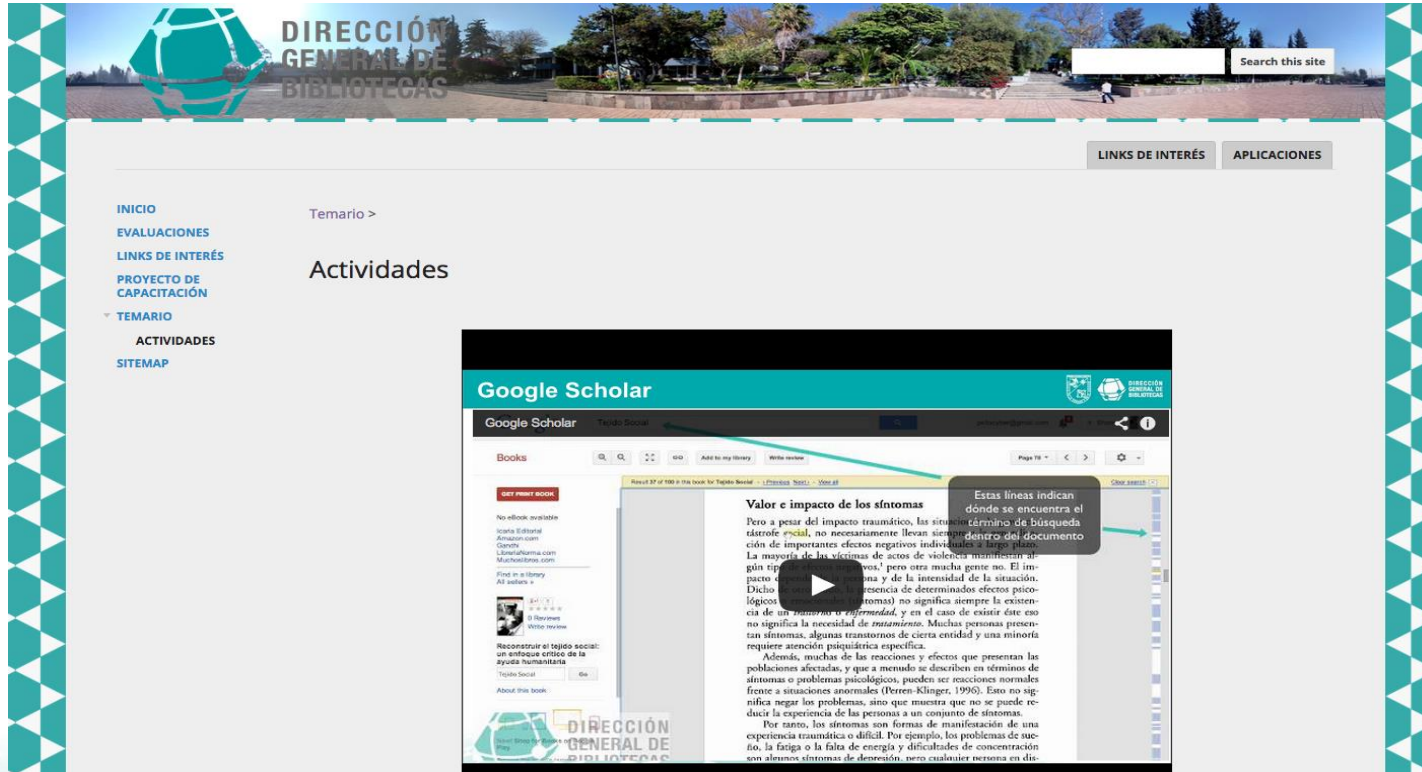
DIRECCIÓN GENERAL DE BIBLIOTECAS

Search this site

LINKS DE INTERÉS
APLICACIONES

INICIO
EVALUACIONES
LINKS DE INTERÉS
PROYECTO DE CAPACITACIÓN
TEMARIO
ACTIVIDADES
SITEMAP

Temario >

Actividades

Google Scholar

DIRECCIÓN GENERAL DE BIBLIOTECAS

Google Scholar

Tejido Social

Books

Add to my library
Write review

Page 70

GET PRINT BOOK

No eBook available

Icaria Editorial
Amazon.com
Gandhi
LibreríaNorma.com
Mucholibros.com

Find in a library
All sellers »

0 Reviews
Write review

Reconstruir el tejido social: un enfoque crítico de la ayuda humanitaria

Tejido Social
Go

About this book

Result 37 of 100 in this book for Tejido Social - ‹ Previous Next › - View all

Clear search

Valor e impacto de los síntomas

Pero a pesar del impacto traumático, las situaciones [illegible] tástrofe social, no necesariamente llevan siempre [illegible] ción de importantes efectos negativos individuales a largo plazo. La mayoría de las víctimas de actos de violencia manifiestan algún tipo de efectos negativos, pero otra mucha gente no. El impacto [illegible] persona y de la intensidad de la situación. Dicho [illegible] la presencia de determinados efectos psicológicos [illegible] (síntomas) no significa siempre la existencia de un trastorno o enfermedad, y en el caso de existir éste eso no significa la necesidad de tratamiento. Muchas personas presentan síntomas, algunas transtornos de cierta entidad y una minoría requiere atención psiquiátrica específica.

Además, muchas de las reacciones y efectos que presentan las poblaciones afectadas, y que a menudo se describen en términos de síntomas o problemas psicológicos, pueden ser reacciones normales frente a situaciones anormales (Perren-Klinger, 1996). Esto no significa negar los problemas, sino que muestra que no se puede reducir la experiencia de las personas a un conjunto de síntomas.

Por tanto, los síntomas son formas de manifestación de una experiencia traumática o difícil. Por ejemplo, los problemas de sueño, la fatiga o la falta de energía y dificultades de concentración son algunos síntomas de depresión, pero cualquier persona en dis-

Estas líneas indican dónde se encuentra el término de búsqueda dentro del documento

DIRECCIÓN GENERAL DE BIBLIOTECAS